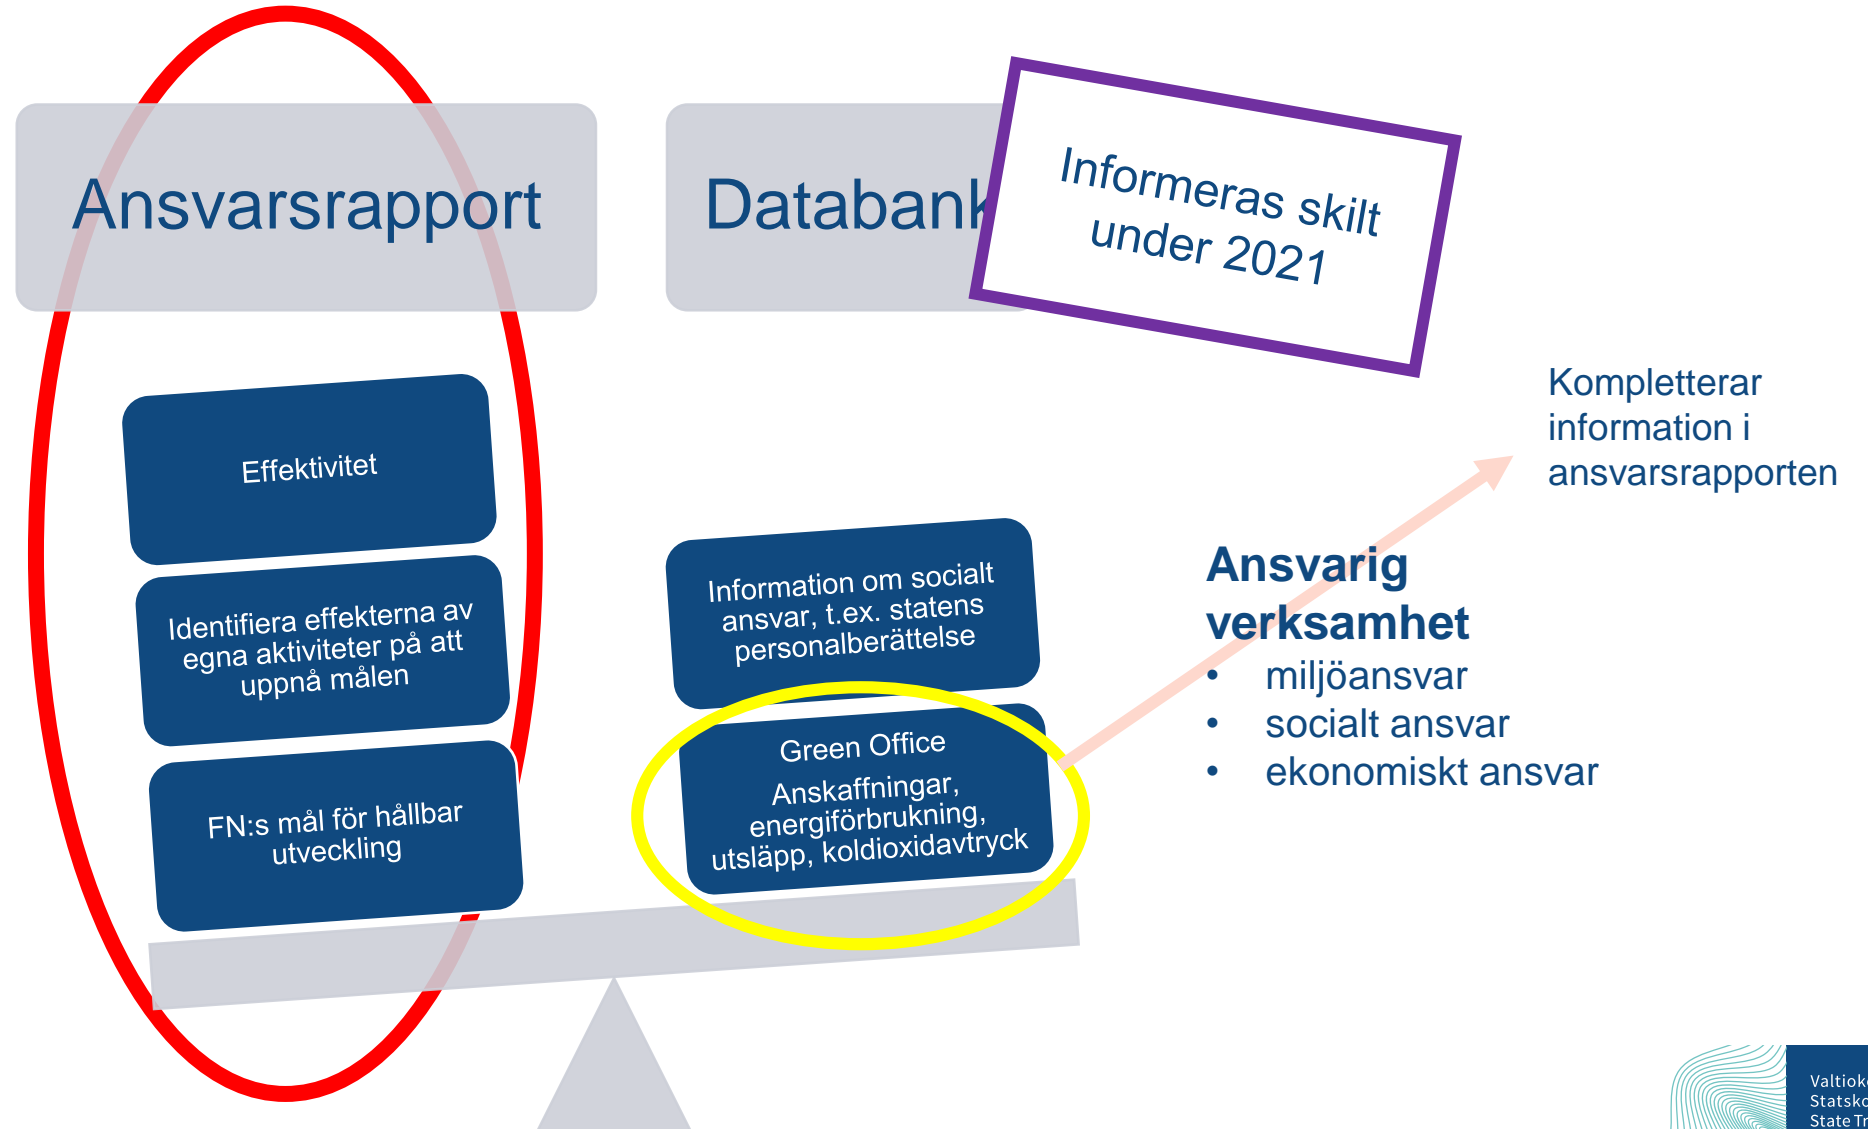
Ansvarsrapport

Databank

Informeras skilt under 2021

Effektivitet

Identifiera effekterna av egna aktiviteter på att uppnå målen

FN:s mål för hållbar utveckling

Information om socialt ansvar, t.ex. statens personalberättelse

Green Office
Anskaffningar, energiförbrukning, utsläpp, koldioxidavtryck

Kompletterar information i ansvarsrapporten

Ansvarig verksamhet
• miljöansvar
• socialt ansvar
• ekonomiskt ansvar

Valtiok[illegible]
Statsk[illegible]
State Tr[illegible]